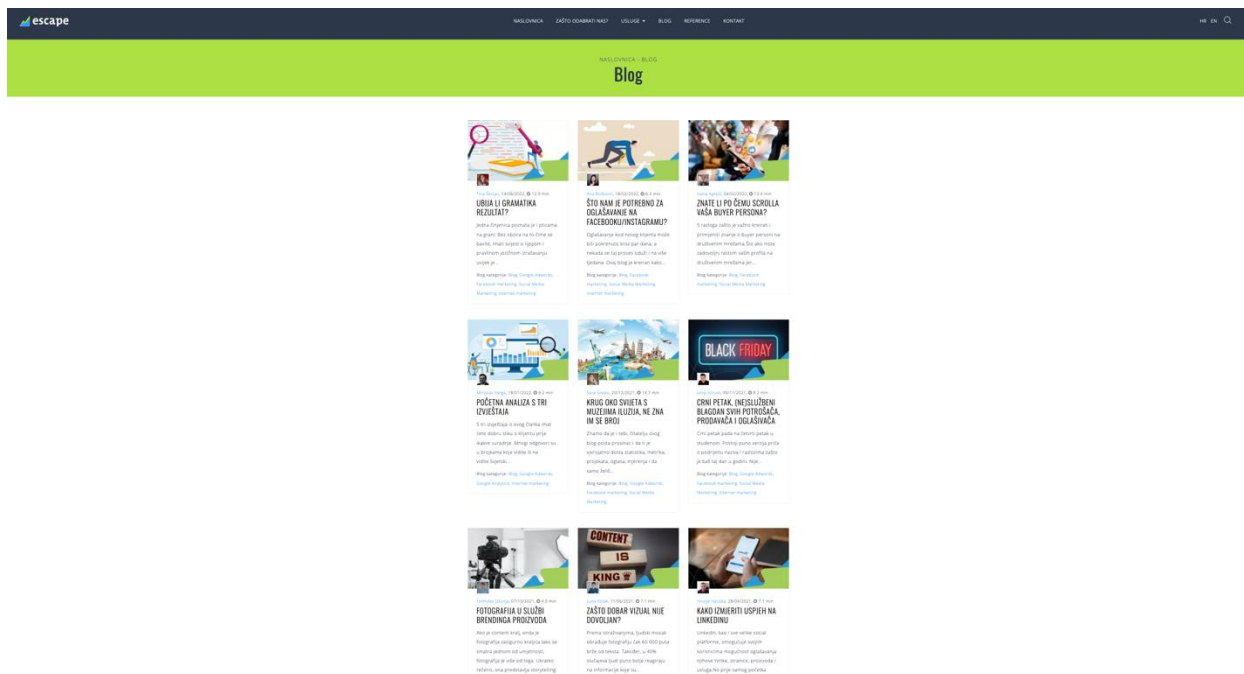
escape

NASLOVNICA ZAŠTO ODABRATI NAS? USLUGE BLOG REFERENCE KONTAKT

HR EN

NASLOVNICA › BLOG
Blog

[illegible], 14/04/2022, 12.9 min
UBIJA LI GRAMATIKA REZULTAT?
Jedna činjenica postaje je i ploćama na grani: Bez obzira na to čime se bavite, imati sadržaj s ljepom i pravilnom jezikom strukturom uvijek je...
Blog kategorije: Blog, Google Adwords, Facebook marketing, Social Media Marketing, Internet marketing

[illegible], 18/02/2022, 6.3 min
ŠTO NAM JE POTREBNO ZA OGLAŠAVANJE NA FACEBOOKU/INSTAGRAMU?
Oglašavanje kod novog klijenta može biti poteranje kroz par dana, a nekada se taj proces oduži i na više tjedana. Ovaj blog je kreiran kako...
Blog kategorije: Blog, Facebook marketing, Social Media Marketing, Internet marketing

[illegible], 04/02/2022, 10.6 min
ZNATE LI PO ČEMU SCROLLA VAŠA BUYER PERSONA?
S razloga zašto je važno imati i primijeniti znanje o buyer personi na društvenim mrežama.Što ako moje zadovoljni razloži vaših profila na društvenim mrežama jer...
Blog kategorije: Blog, Facebook marketing, Social Media Marketing

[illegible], 18/01/2022, 8.2 min
POČETNA ANALIZA S TRI IZVJEŠTAJA
S tri izvještaja iz kojeg Danka imat ćete dobru sliku o klijentu prije ikakve suradnje. Mnogi odgovori su u brojkama koje vidite ili ne vidite.Svjesni...
Blog kategorije: Blog, Google Adwords, Google Analytics, Internet marketing

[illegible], 20/12/2021, 14.7 min
KRUG OKO SVIJETA S MUZEJIMA ILUZIJA, NE ZNA IM SE BROJ
Znamo da je i redi.. Ovaj blog blog posta prestnaci i da ti je spremjemo dosta statistika, metrika, projekata, oglasa, mjerenja i da samo želi...
Blog kategorije: Blog, Google Adwords, Facebook marketing, Social Media Marketing

BLACK FRIDAY
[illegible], 09/11/2021, 6.2 min
CRNI PETAK, (NE)SLUŽBENI BLAGDAN SVIH POTROŠAČA, PRODAVAČA I OGLAŠIVAČA
Crni petak pada na četvrti petak u studenom. Postoji puno verzija priča o podrijetlu naziva i razlozima zašto je baš taj dan u godini. Ako...
Blog kategorije: Blog, Google Adwords, Facebook marketing, Social Media Marketing, Internet marketing

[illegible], 07/10/2021, 4.5 min
FOTOGRAFIJA U SLUŽBI BRENDINGA PROIZVODA
Ako je content kralj, onda je fotografija zasigurno kraljica tako se smatra jednom od umjetnosti, fotografija je više od toga. Ukratko rečeno, ona predstavlja storytelling

CONTENT IS KING
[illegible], 21/06/2021, 7.1 min
ZAŠTO DOBAR VIZUAL NIJE DOVOLJAN?
Prema istraživanjima, ljudski mozak obrađuje fotografiju čak 60 000 puta brže od teksta. Također, u 40% slučajeva ljudi puno bolje reagiraju na informacije koje su...

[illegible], 28/04/2021, 7.1 min
KAKO IZMJERITI USPJEH NA LINKEDINU
LinkedIn, kao i sve ostale social platforme, omogućuje svojim korisnicima mogućnost oglašavanja njihove tvrtke, stranice, proizvoda i usluga što prije samog početka